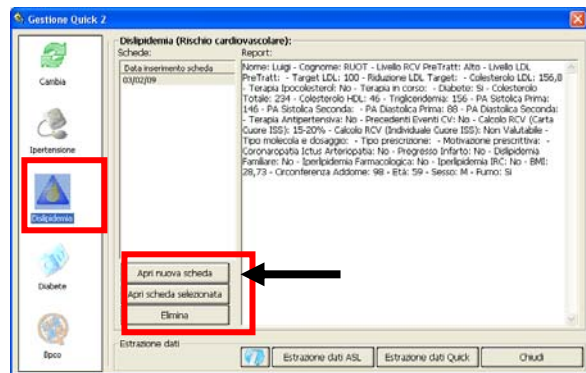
Gestione Quick 2

Cambia

Ipertensione

Dislipidemia

Diabete

Bpco

Dislipidemia (Rischio cardiovascolare):

Schede:

Data inserimento scheda

03/02/09

Report:

Nome: Luigi - Cognome: RUOT - Livello RCV PreTratt: Alto - Livello LDL PreTratt: - Target LDL: 100 - Riduzione LDL Target: - Colesterolo LDL: 156,8 - Terapia Ipocolesteroli: No - Terapia in corso: - Diabete: Si - Colesterolo Totale: 234 - Colesterolo HDL: 46 - Trigliceridemia: 156 - PA Sistolica Prima: 146 - PA Sistolica Seconda: - PA Diastolica Prima: 88 - PA Diastolica Seconda: - Terapia Antipertensiva: No - Precedenti Eventi CV: No - Calcolo RCV (Carta Cuore ISS): 15-20% - Calcolo RCV (Individuale Cuore ISS): Non Valutabile - Tipo molecola e dosaggio: - Tipo prescrizione: - Motivazione prescrittiva: - Coronaropatia Ictus Arteriopatia: No - Pregresso Infarto: No - Dislipidemia Familiare: No - Iperlipidemia Farmacologica: No - Iperlipidemia IRC: No - BMI: 28,73 - Circonferenza Addome: 98 - Età: 59 - Sesso: M - Fumo: Si

Apri nuova scheda

Apri scheda selezionata

Elimina

Estrazione dati

Estrazione dati ASL

Estrazione dati Quick

Chiudi